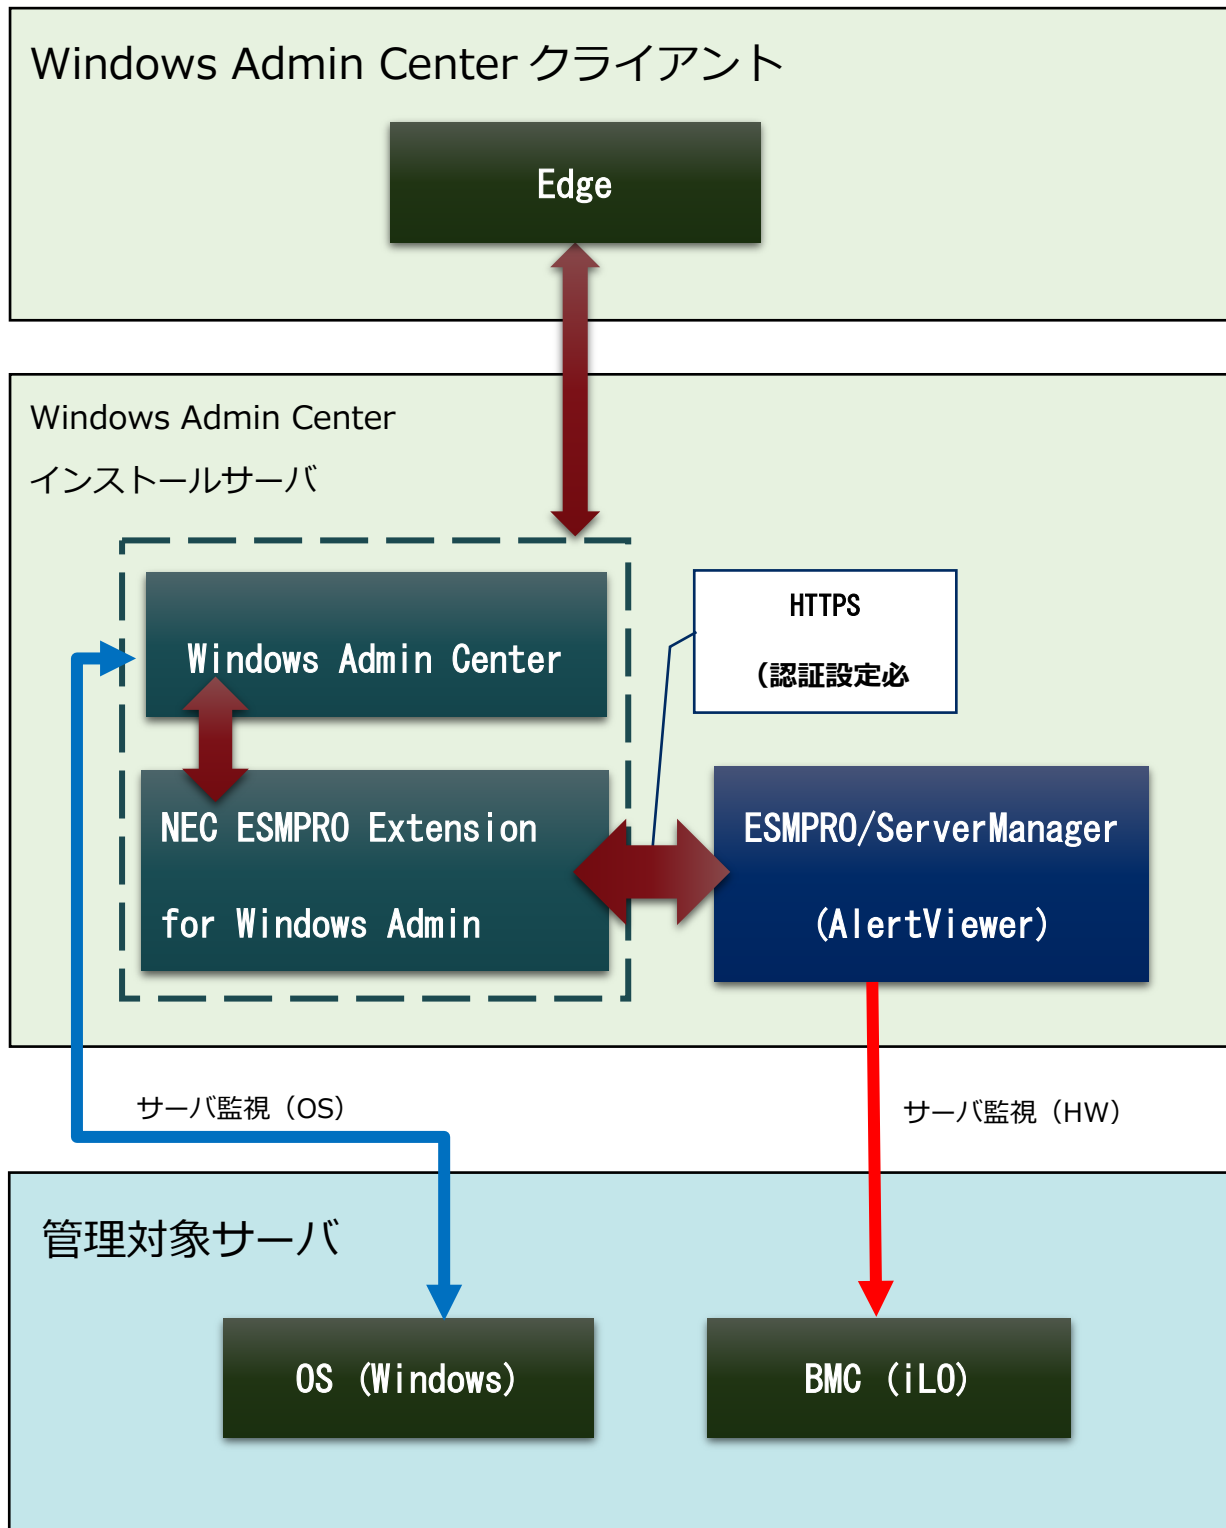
Windows Admin Center クライアント

Edge

Windows Admin Center
インストールサーバ

Windows Admin Center

HTTPS
（認証設定必

NEC ESMPRO Extension
for Windows Admin

ESMPRO/ServerManager
(AlertViewer)

サーバ監視（OS）

サーバ監視（HW）

管理対象サーバ

OS (Windows)

BMC (iLO)